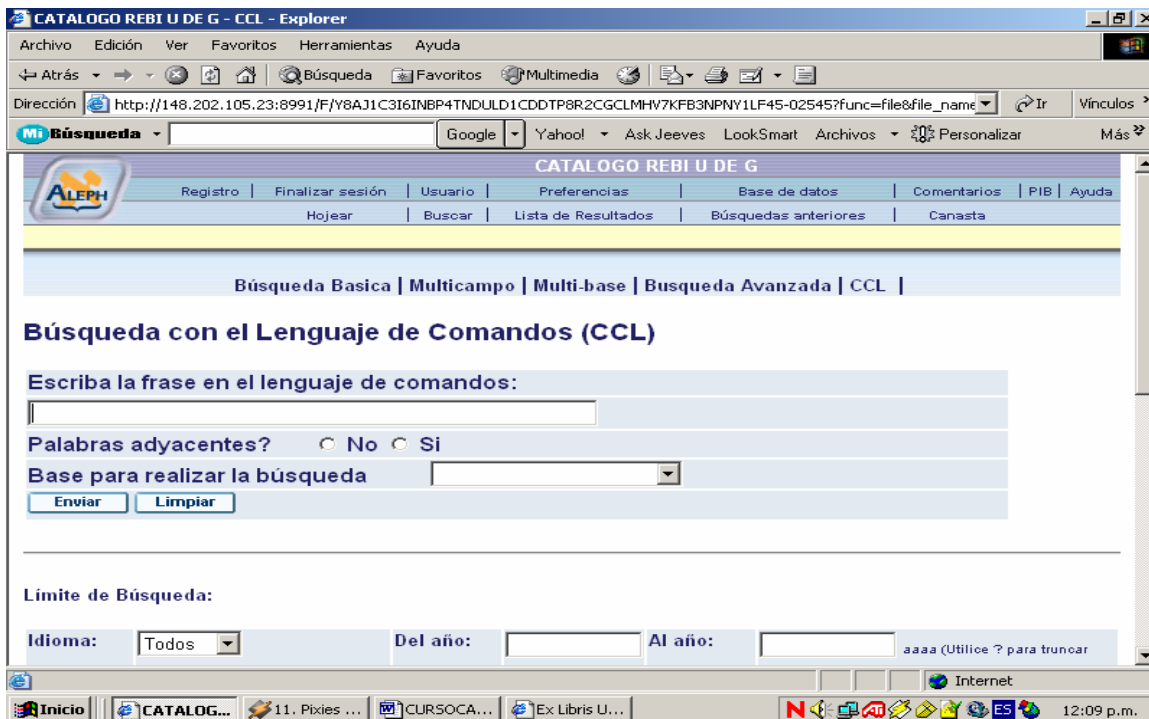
CATALOGO REBI U DE G - CCL - Explorer

Archivo Edición Ver Favoritos Herramientas Ayuda

Atrás Búsqueda Favoritos Multimedia

Dirección http://148.202.105.23:8991/F/Y8AJ1C3I6INBP4TNDULD1CDDTP8R2CGCLMHV7KFB3NPNY1LF45-02545?func=file&file_name Ir Vínculos

Mi Búsqueda Google Yahoo! Ask Jeeves LookSmart Archivos Personalizar Más

CATALOGO REBI U DE G

ALEPH

Registro | Finalizar sesión | Usuario | Preferencias | Base de datos | Comentarios | PIB | Ayuda

Hojear | Buscar | Lista de Resultados | Búsquedas anteriores | Canasta

Búsqueda Basica | Multicampo | Multi-base | Busqueda Avanzada | CCL |

Búsqueda con el Lenguaje de Comandos (CCL)

Escriba la frase en el lenguaje de comandos:

Palabras adyacentes? No Si

Base para realizar la búsqueda

Enviar Limpiar

Límite de Búsqueda:

Idioma: Todos Del año: Al año: aaaa (Utilice ? para truncar

Internet

Inicio CATALOG... 11. Pixies ... CURSOCA... Ex Libris U... 12:09 p.m.